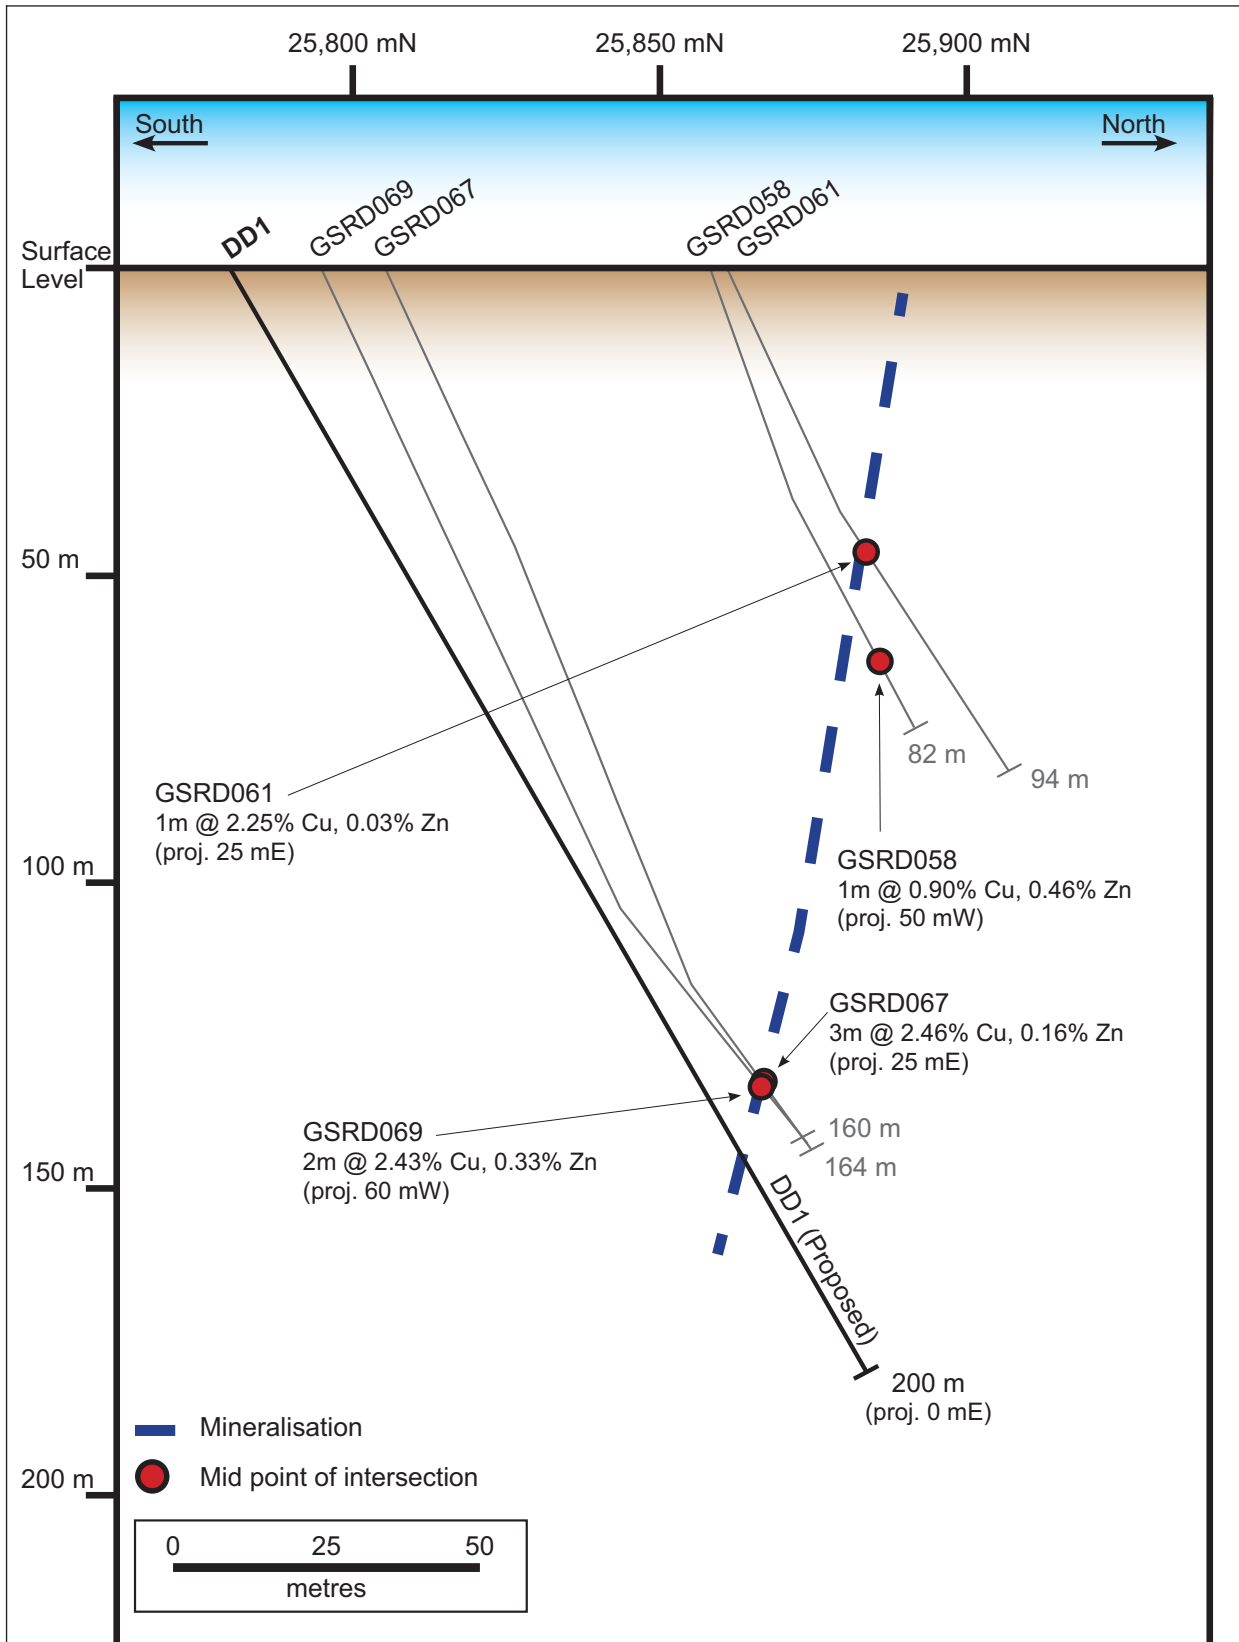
25,800 mN
25,850 mN
25,900 mN

South
North

Surface Level

DD1
GSRD069
GSRD067
GSRD058
GSRD061

50 m

82 m
94 m

GSRD061
1m @ 2.25% Cu, 0.03% Zn
(proj. 25 mE)

100 m

GSRD058
1m @ 0.90% Cu, 0.46% Zn
(proj. 50 mW)

GSRD067
3m @ 2.46% Cu, 0.16% Zn
(proj. 25 mE)

GSRD069
2m @ 2.43% Cu, 0.33% Zn
(proj. 60 mW)

160 m
164 m

150 m

DD1 (Proposed)

200 m
(proj. 0 mE)

Mineralisation
Mid point of intersection

200 m

0 25 50
metres